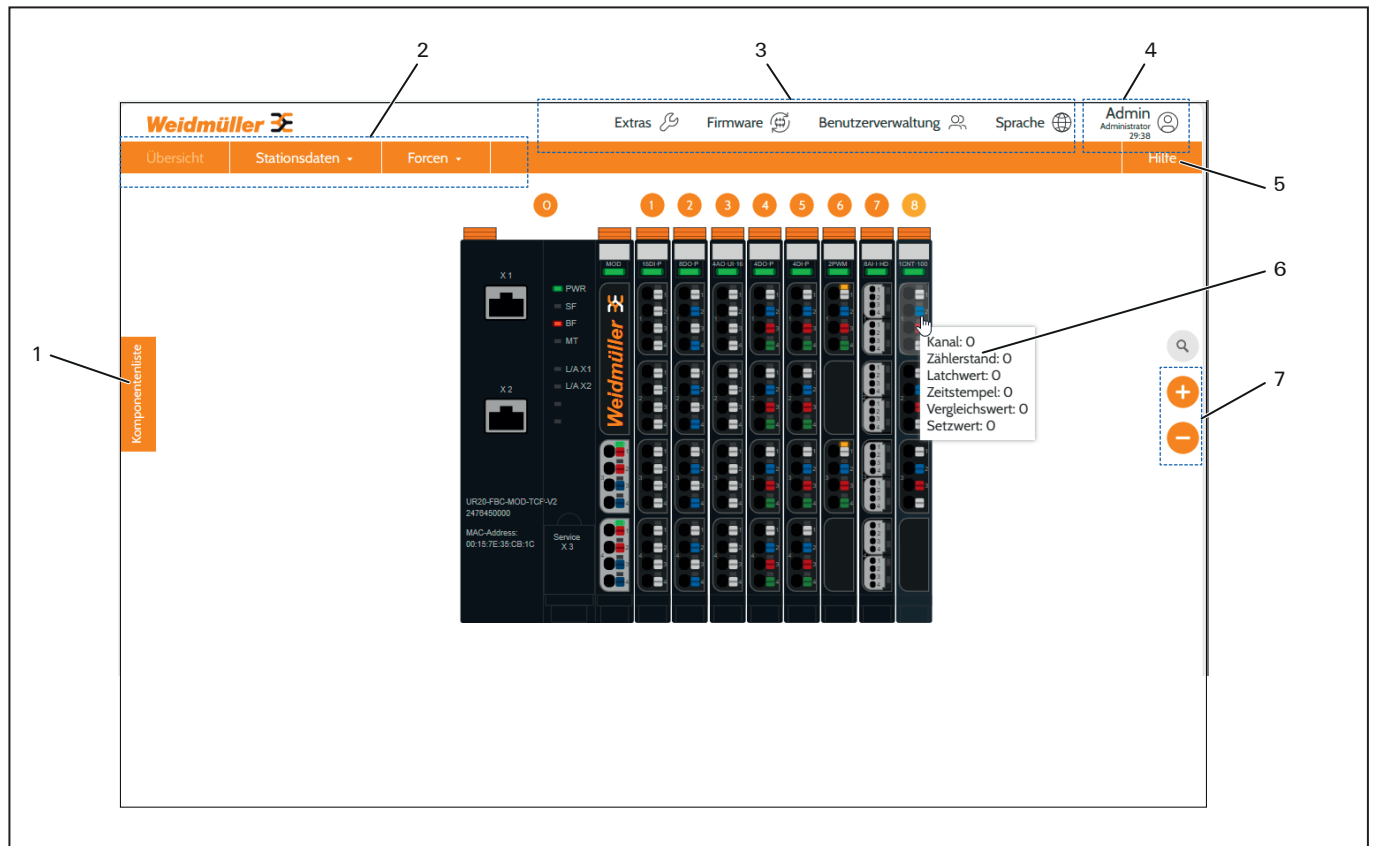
2
3
4

Weidmüller

Extras Firmware Benutzerverwaltung Sprache

Admin
Administrator
29:38

Übersicht Stationsdaten ▾ Forcen ▾ Hilfe

5

0 1 2 3 4 5 6 7 8

6

MOD 16DI-P 8DO-P 4AO-UI-16 4DO-P 4DI-P 2PWM 8AI-I-HD 1CNT-100

X1

PWR
SF
BF
MT

L/A X1
L/A X2

X2

Weidmüller

1

Komponentenliste

Kanal: 0
Zählerstand: 0
Latchwert: 0
Zeitstempel: 0
Vergleichswert: 0
Setzwert: 0

7

UR20-FBC-MOD-TCP-V2
2476450000

MAC-Address:
00:15:7E:35:CB:1C

Service
X 3